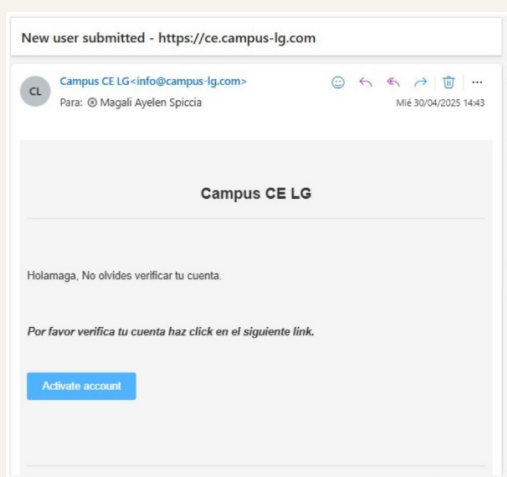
New user submitted - https://ce.campus-lg.com

CL

Campus CE LG<info@campus-lg.com>

Para: Magali Ayelen Spiccia

Mié 30/04/2025 14:43

Campus CE LG

Holamaga, No olvides verificar tu cuenta.

Por favor verifica tu cuenta haz click en el siguiente link.

Activate account